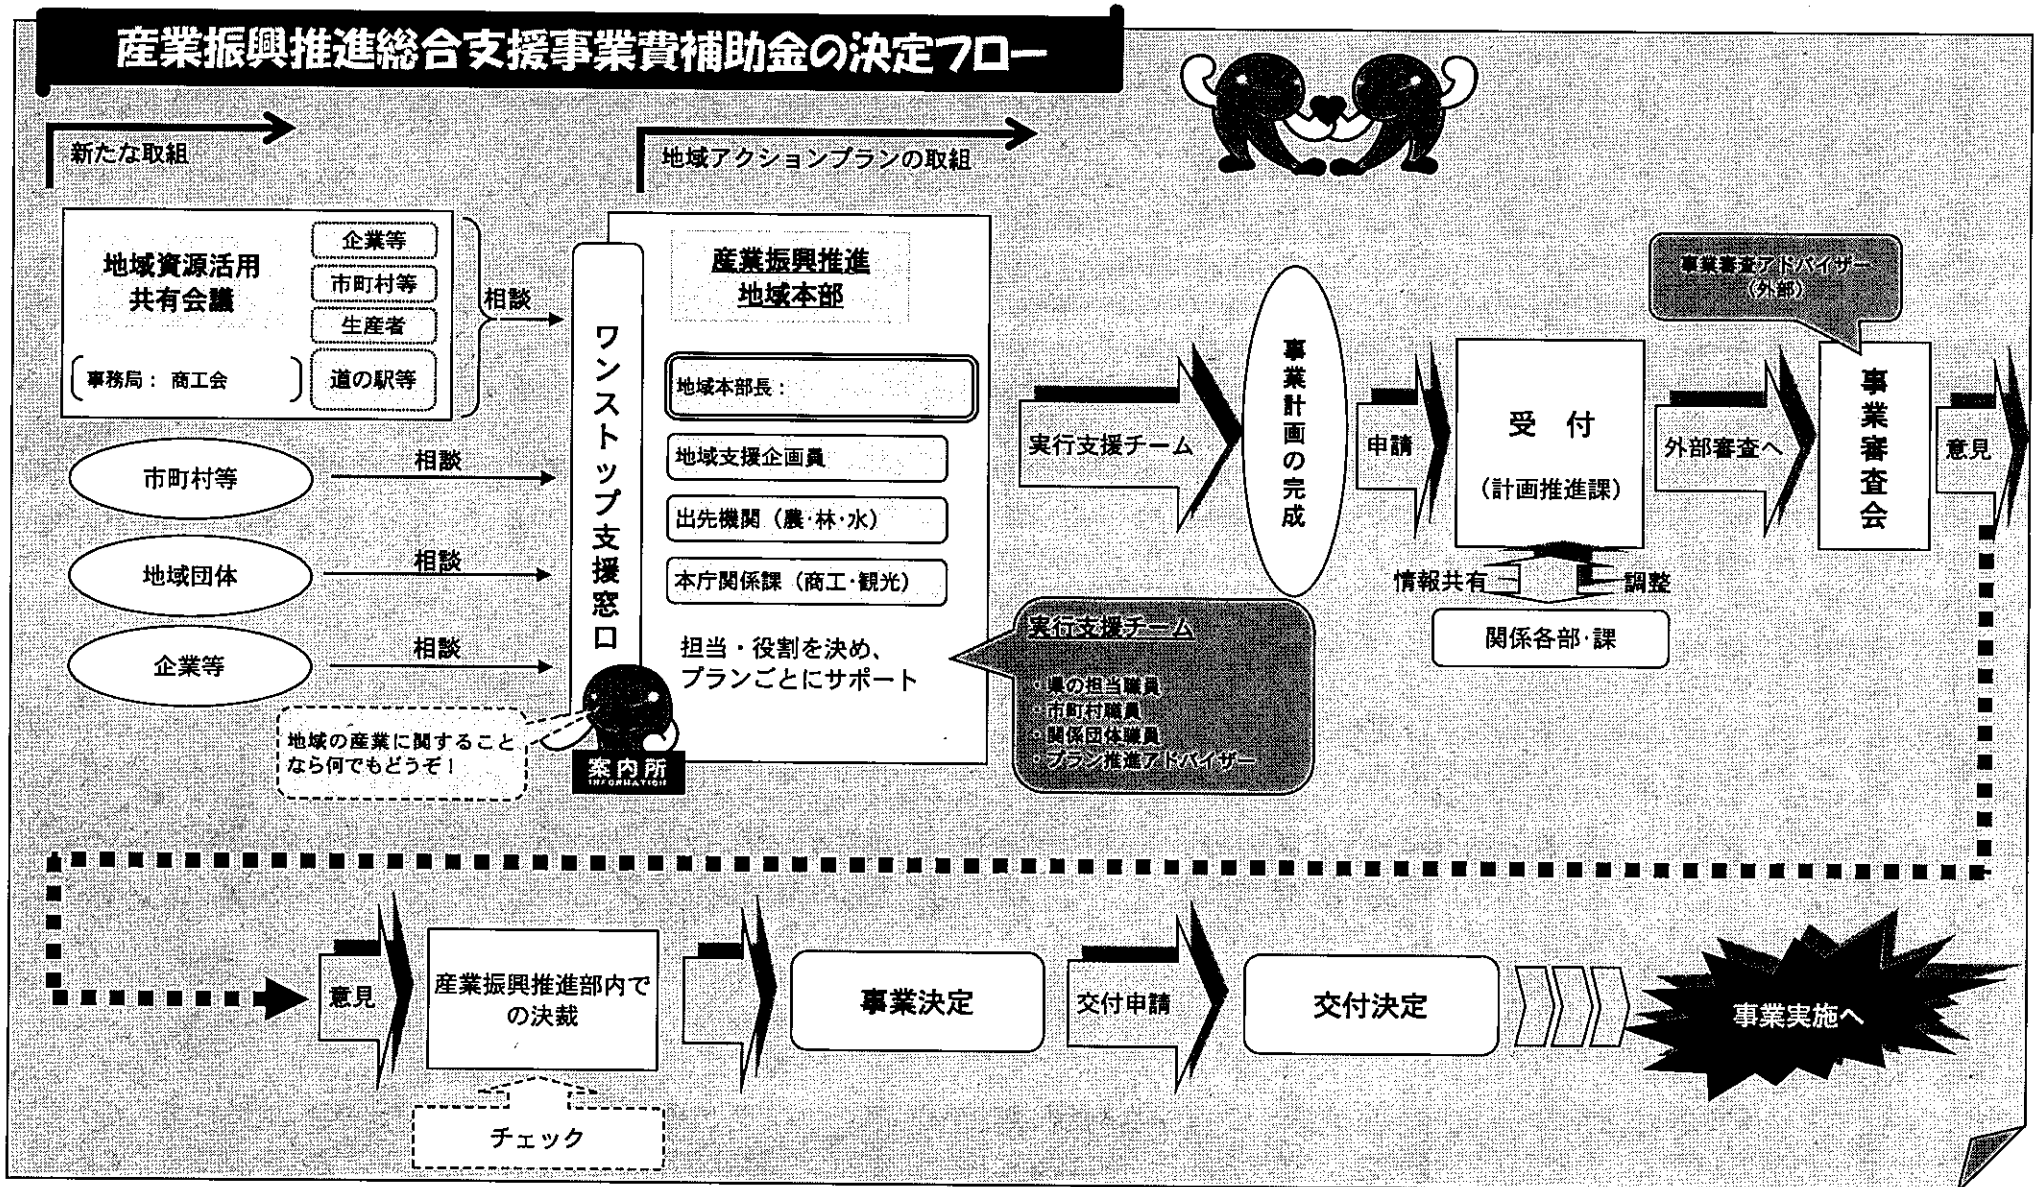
産業振興推進総合支援事業費補助金の決定フロー

新たな取組

地域アクションプランの取組

地域資源活用
共有会議

（事務局： 商工会）

企業等
市町村等
生産者
道の駅等

相談

市町村等
相談

地域団体
相談

企業等
相談

地域の産業に関することなら何でもどうぞ！

案内所
INFORMATION

ワンストップ支援窓口

産業振興推進
地域本部

地域本部長：

地域支援企画員

出先機関（農･林･水）

本庁関係課（商工･観光）

担当・役割を決め、
プランごとにサポート

実行支援チーム
・県の担当職員
・市町村職員
・関係団体職員
・プラン推進アドバイザー

実行支援チーム

事業計画の完成

申請

受　付
（計画推進課）

情報共有
調整

関係各部･課

外部審査へ

事業審査アドバイザー
（外部）

事業審査会

意見

意見

産業振興推進部内での決裁

チェック

事業決定

交付申請

交付決定

事業実施へ